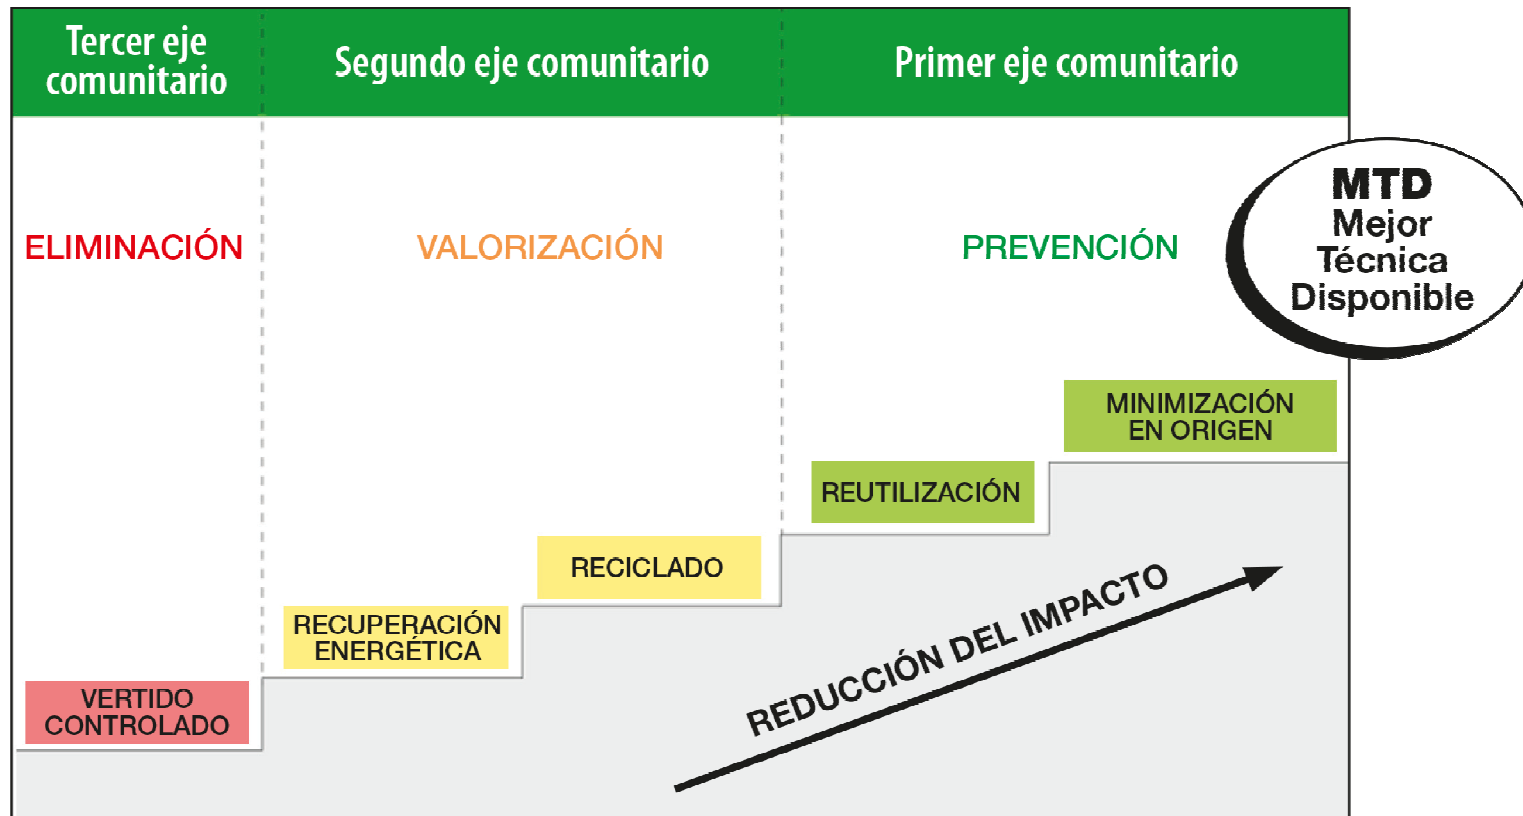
Tercer eje comunitario

Segundo eje comunitario

Primer eje comunitario

ELIMINACIÓN

VALORIZACIÓN

PREVENCIÓN

MTD
Mejor
Técnica
Disponible

MINIMIZACIÓN EN ORIGEN

REUTILIZACIÓN

RECICLADO

RECUPERACIÓN ENERGÉTICA

VERTIDO CONTROLADO

REDUCCIÓN DEL IMPACTO